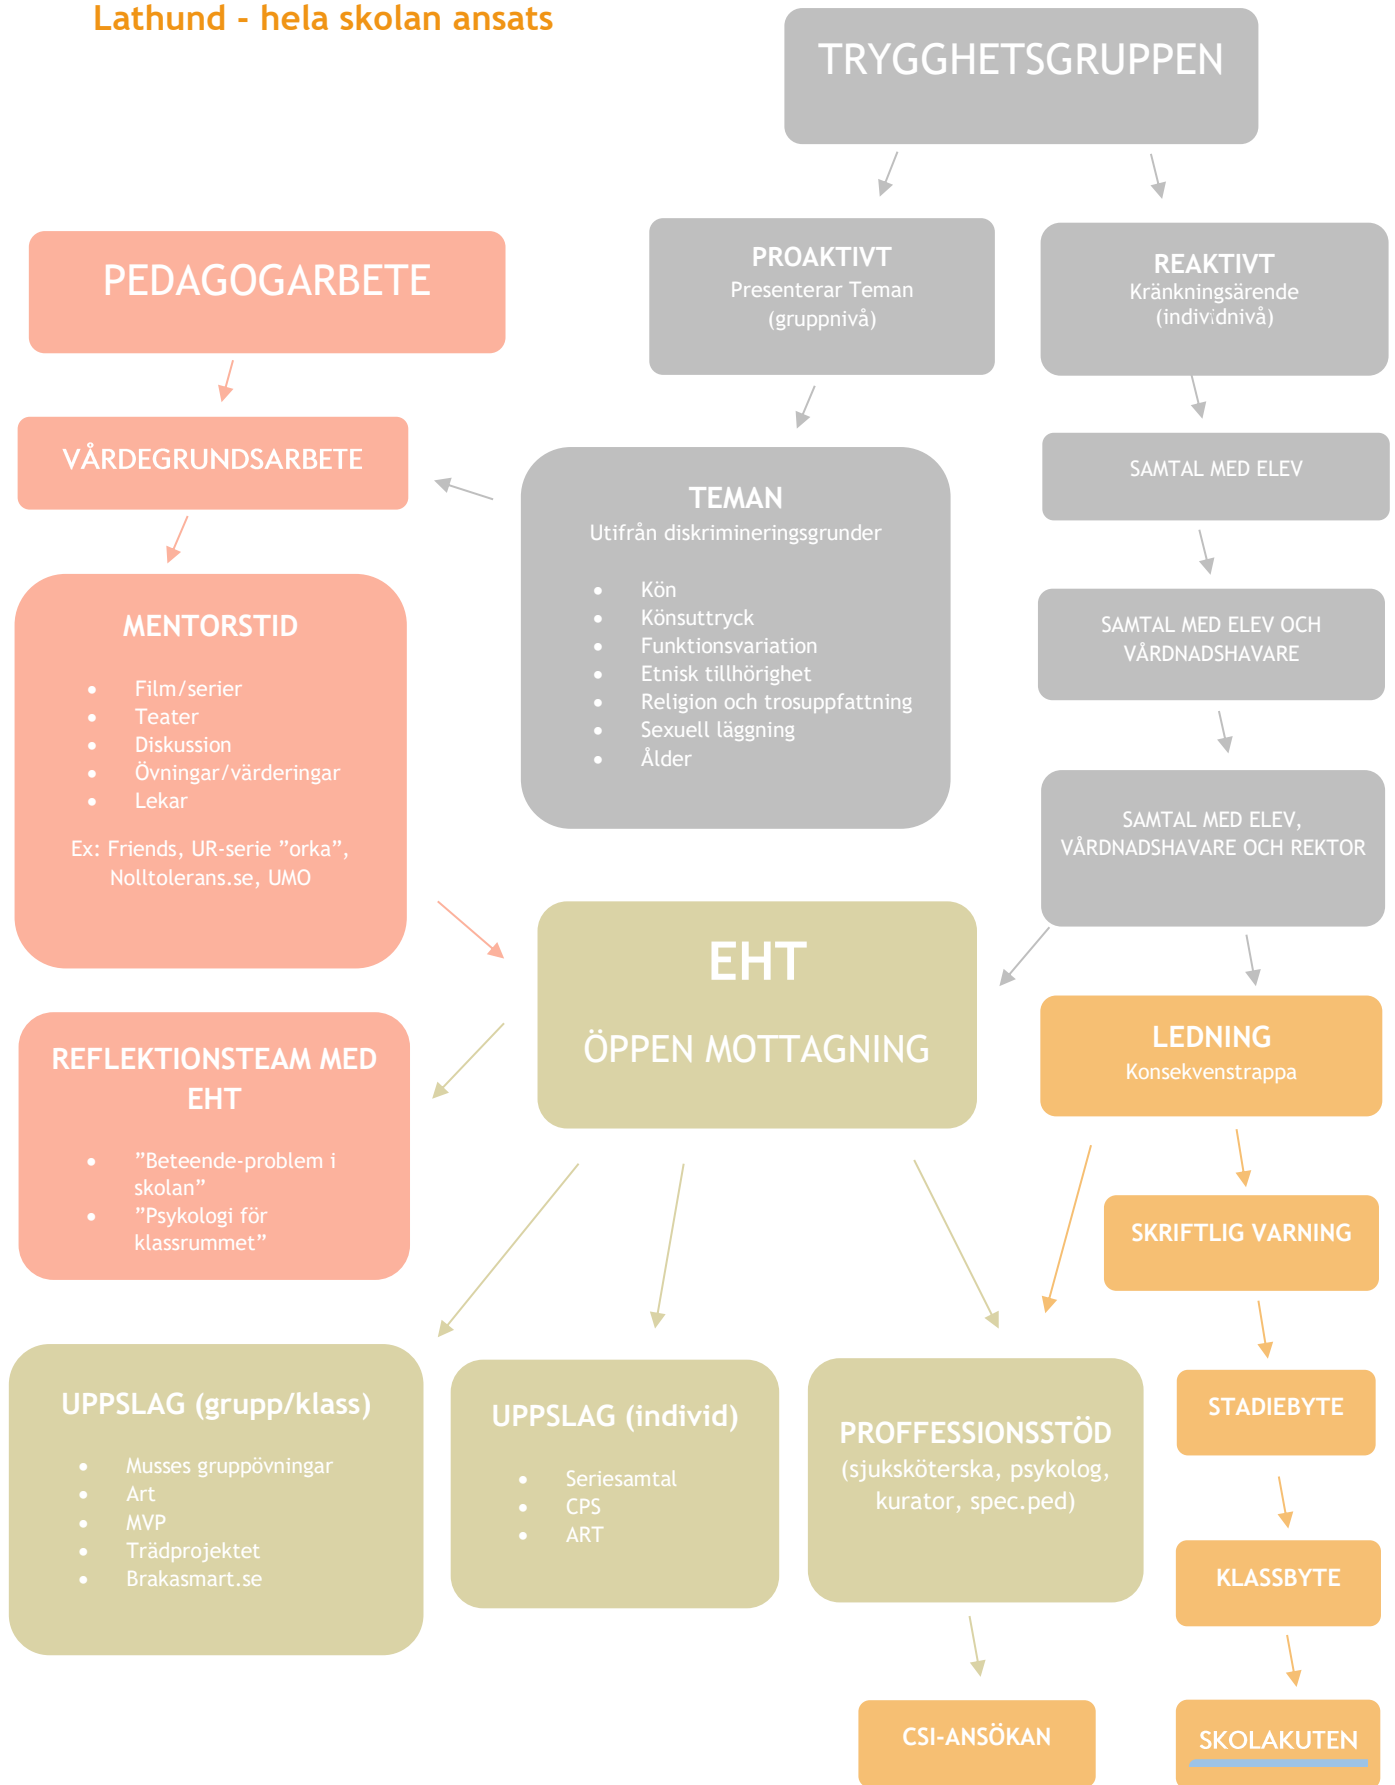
Lathund - hela skolan ansats

TRYGGHETSGRUPPEN

PROAKTIVT
Presenterar Teman
(gruppnivå)

REAKTIVT
Kränkningsärende
(individnivå)

PEDAGOGARBETE

VÅRDEGRUNDSARBETE

TEMAN
Utifrån diskrimineringsgrunder

- Kön
- Könsuttryck
- Funktionsvariation
- Etnisk tillhörighet
- Religion och trosuppfattning
- Sexuell läggning
- Ålder

SAMTAL MED ELEV

SAMTAL MED ELEV OCH VÅRDNADSHAVARE

SAMTAL MED ELEV, VÅRDNADSHAVARE OCH REKTOR

MENTORSTID

- Film/serier
- Teater
- Diskussion
- Övningar/värderingar
- Lekar

Ex: Friends, UR-serie ”orka”, Nolltolerans.se, UMO

EHT

ÖPPEN MOTTAGNING

LEDNING
Konsekvenstrappa

REFLEKTIONSTEAM MED EHT

- ”Beteende-problem i skolan”
- ”Psykologi för klassrummet”

SKRIFTLIG VARNING

STADIEBYTE

UPPSLAG (grupp/klass)

- Musses gruppövningar
- Art
- MVP
- Trädprojektet
- Brakasmart.se

UPPSLAG (individ)

- Seriesamtal
- CPS
- ART

PROFFESSIONSSTÖD
(sjuksköterska, psykolog, kurator, spec.ped)

KLASSBYTE

CSI-ANSÖKAN

SKOLAKUTEN